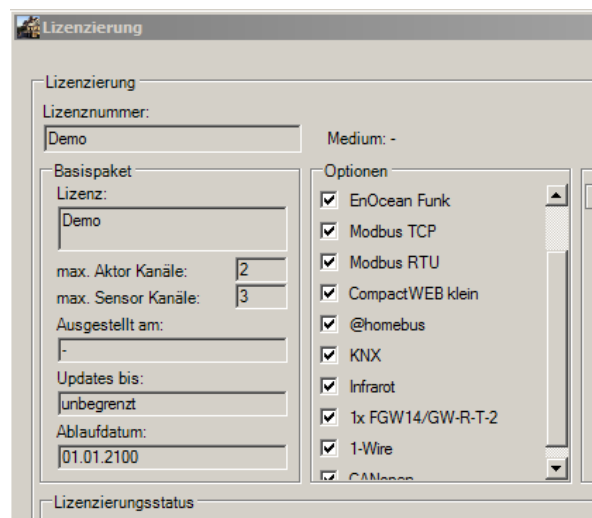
Lizenzierung

Lizenzierung

Lizenznummer:

Demo

Medium: -

Basispaket

Lizenz:

Demo

max. Aktor Kanäle: 2

max. Sensor Kanäle: 3

Ausgestellt am:

-

Updates bis:

unbegrenzt

Ablaufdatum:

01.01.2100

Optionen

☑ EnOcean Funk

☑ Modbus TCP

☑ Modbus RTU

☑ CompactWEB klein

☑ @homebus

☑ KNX

☑ Infrarot

☑ 1x FGW14/GW-R-T-2

☑ 1-Wire

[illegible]

Lizenzierungsstatus